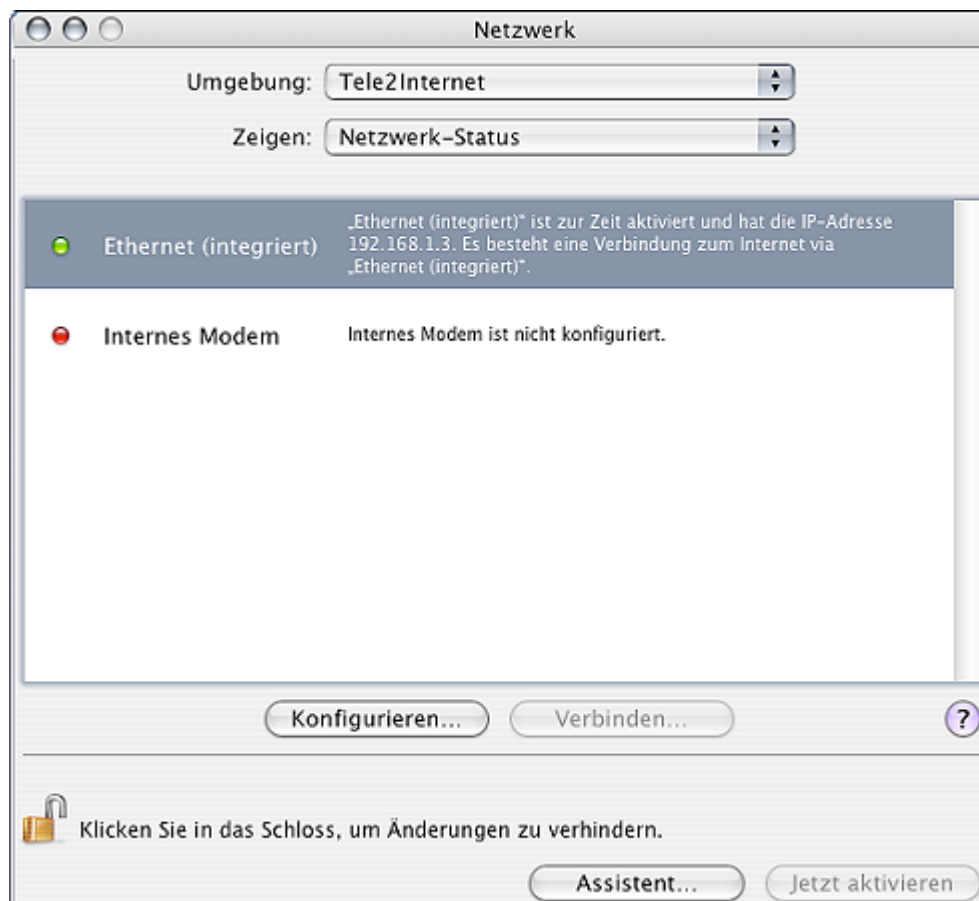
Netzwerk

Umgebung: Tele2Internet

Zeigen: Netzwerk-Status

Ethernet (integriert)

„Ethernet (integriert)" ist zur Zeit aktiviert und hat die IP-Adresse 192.168.1.3. Es besteht eine Verbindung zum Internet via „Ethernet (integriert)".

Internes Modem

Internes Modem ist nicht konfiguriert.

Konfigurieren...

Verbinden...

?

Klicken Sie in das Schloss, um Änderungen zu verhindern.

Assistent...

Jetzt aktivieren